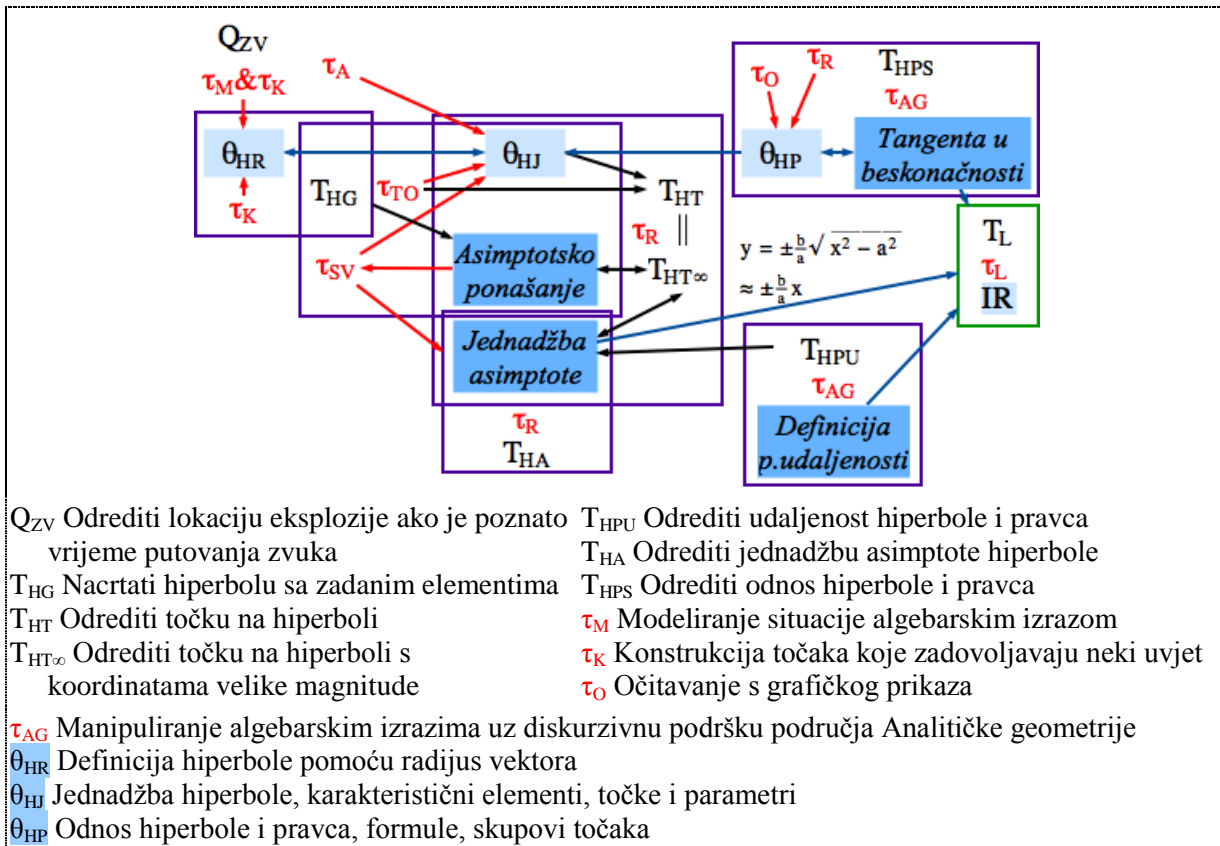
$Q_{ZV}$

$\tau_M \& \tau_K$

$\tau_A$

$\tau_O$

$\tau_R$

$T_{HPS}$

$\tau_{AG}$

$\theta_{HR}$

$\theta_{HJ}$

$\theta_{HP}$

Tangenta u beskonačnosti

$\tau_K$

$T_{HG}$

$\tau_{TO}$

$T_{HT}$

$\tau_R$

||

$T_L$

$\tau_L$

IR

$y = \pm\frac{b}{a}\sqrt{x^2 - a^2}$

$\approx \pm\frac{b}{a}x$

$\tau_{SV}$

Asimptotsko ponašanje

$T_{HT\infty}$

Jednadžba asimptote

$T_{HPU}$

$\tau_{AG}$

$\tau_R$

$T_{HA}$

Definicija p.udaljenosti

$Q_{ZV}$ Odrediti lokaciju eksplozije ako je poznato vrijeme putovanja zvuka

$T_{HG}$ Nacrtati hiperbolu sa zadanim elementima

$T_{HT}$ Odrediti točku na hiperboli

$T_{HT\infty}$ Odrediti točku na hiperboli s koordinatama velike magnitude

$T_{HPU}$ Odrediti udaljenost hiperbole i pravca

$T_{HA}$ Odrediti jednadžbu asimptote hiperbole

$T_{HPS}$ Odrediti odnos hiperbole i pravca

$\tau_M$ Modeliranje situacije algebarskim izrazom

$\tau_K$ Konstrukcija točaka koje zadovoljavaju neki uvjet

$\tau_O$ Očitavanje s grafičkog prikaza

$\tau_{AG}$ Manipuliranje algebarskim izrazima uz diskurzivnu podršku područja Analitičke geometrije

$\theta_{HR}$ Definicija hiperbole pomoću radijus vektora

$\theta_{HJ}$ Jednadžba hiperbole, karakteristični elementi, točke i parametri

$\theta_{HP}$ Odnos hiperbole i pravca, formule, skupovi točaka